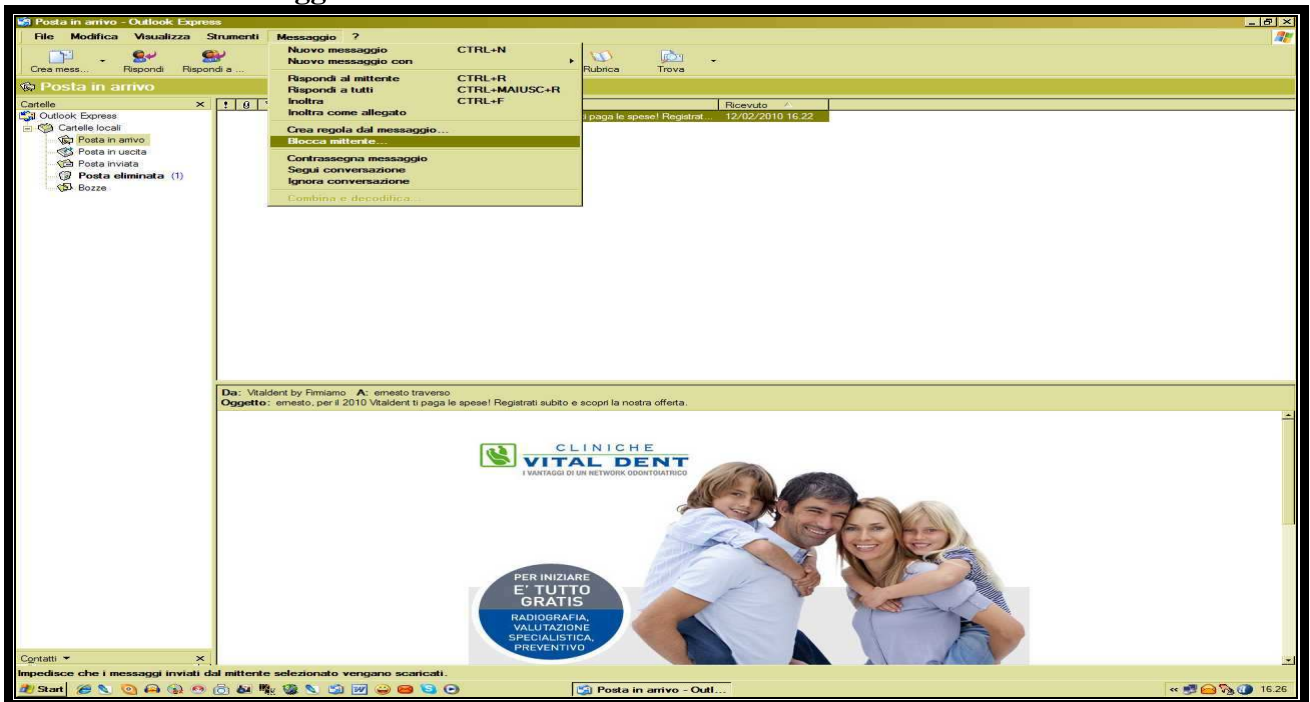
Posta in arrivo - Outlook Express

File Modifica Visualizza Strumenti Messaggio ?

Crea mess... Rispondi Rispondi a ... Rubrica Trova

Nuovo messaggio CTRL+N
Nuovo messaggio con
Rispondi al mittente CTRL+R
Rispondi a tutti CTRL+MAIUSC+R
Inoltra CTRL+F
Inoltra come allegato
Crea regola dal messaggio...
Blocca mittente...
Contrassegna messaggio
Segui conversazione
Ignora conversazione
Combina e decodifica...

Posta in arrivo

Cartelle
Outlook Express
Cartelle locali
Posta in arrivo
Posta in uscita
Posta inviata
Posta eliminata (1)
Bozze

Ricevuto
i paga le spese! Registrat... 12/02/2010 16.22

Da: Vitaldent by Firmiamo A: ernesto traverso
Oggetto: ernesto, per il 2010 Vitaldent ti paga le spese! Registrati subito e scopri la nostra offerta.

CLINICHE
VITAL DENT
I VANTAGGI DI UN NETWORK ODONTOIATRICO

PER INIZIARE
E' TUTTO
GRATIS
RADIOGRAFIA,
VALUTAZIONE
SPECIALISTICA,
PREVENTIVO

Contatti

Impedisce che i messaggi inviati dal mittente selezionato vengano scaricati.

Start Posta in arrivo - Outl... 16.26